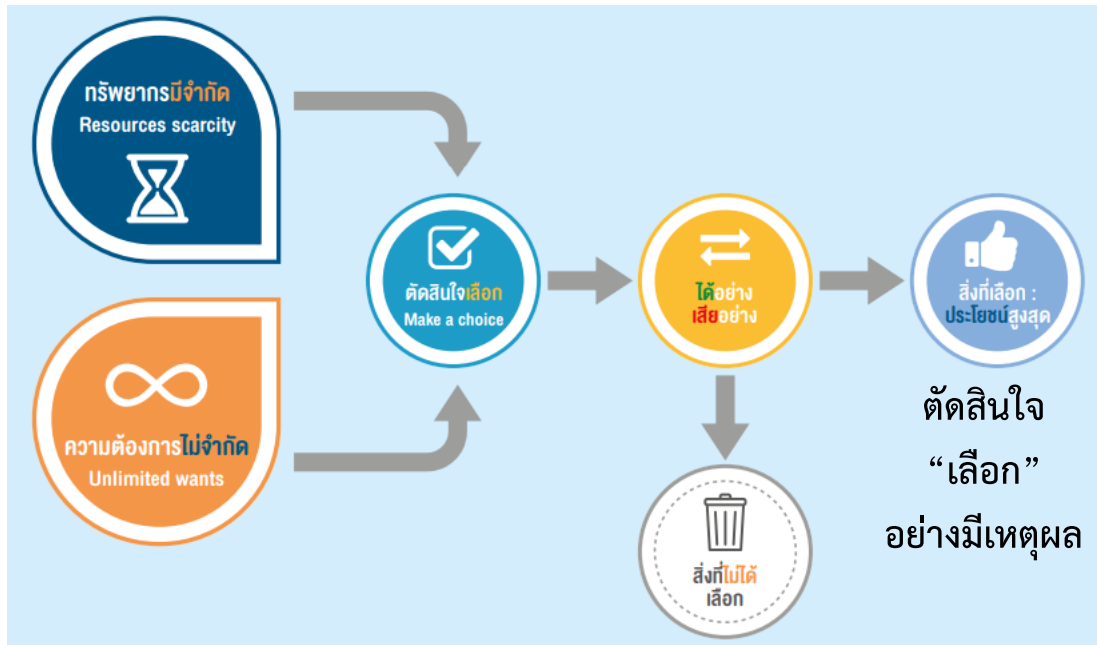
ทรัพยากรมีจำกัด
Resources scarcity

ความต้องการไม่จำกัด
Unlimited wants

ตัดสินใจเลือก
Make a choice

ได้อย่าง
เสียอย่าง

สิ่งที่เลือก :
ประโยชน์สูงสุด

สิ่งที่ไม่ได้
เลือก

ตัดสินใจ
“เลือก”
อย่างมีเหตุผล